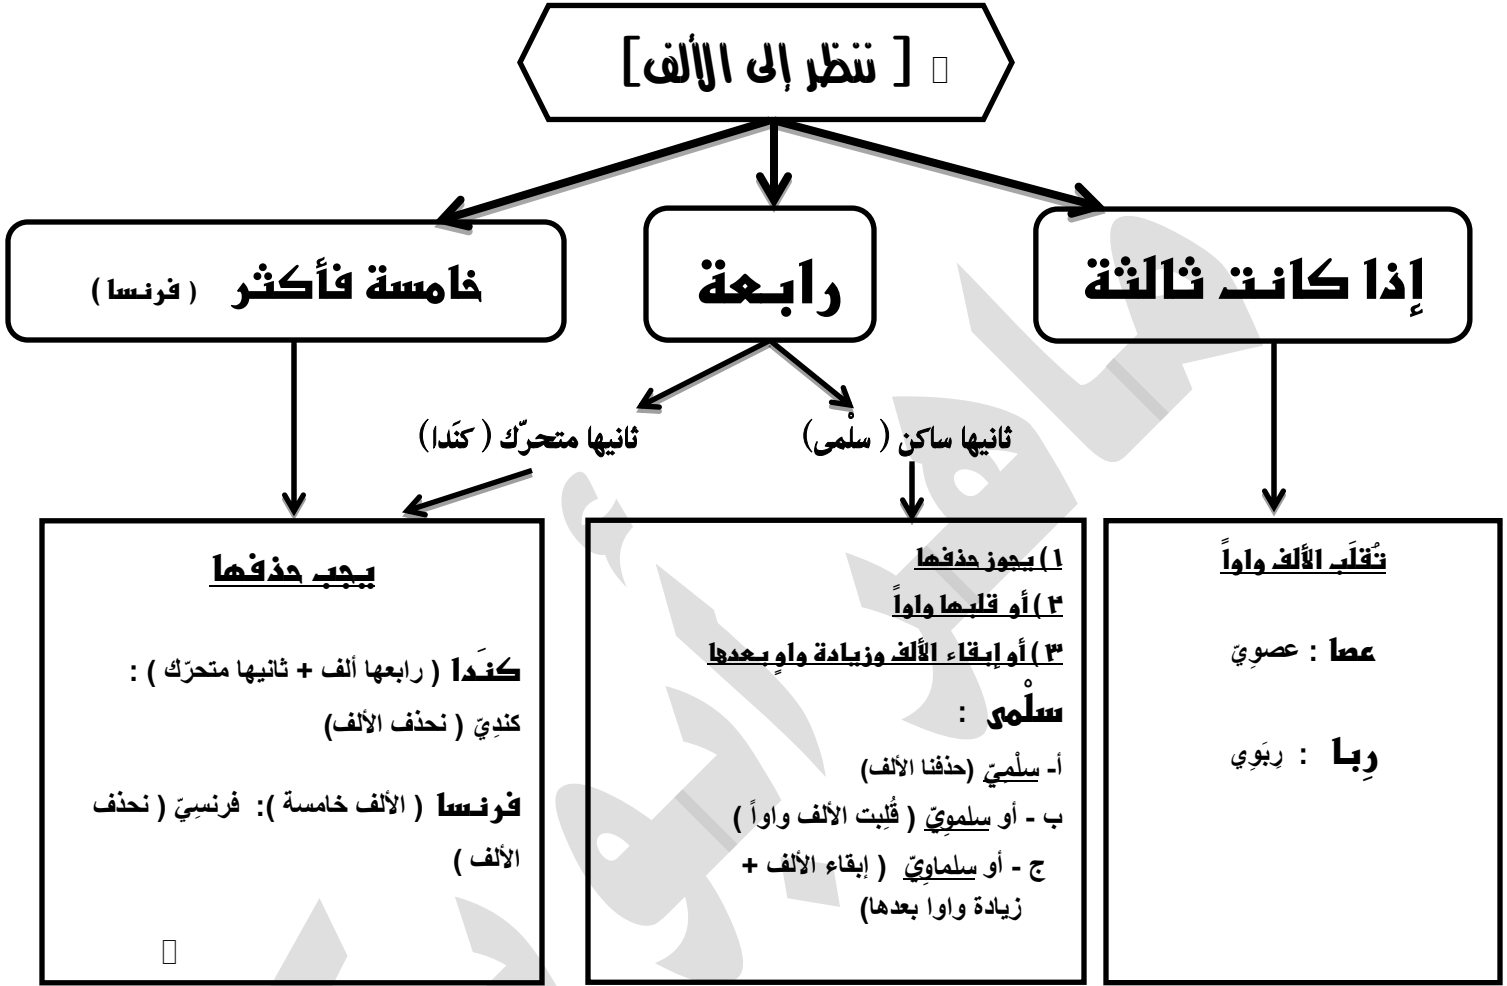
[ ننظر إلى الألف ]

إذا كانت ثالثة

رابعة

خامسة فأكثر ( فرنسا )

ثانيها ساكن ( سلْمى)

ثانيها متحرّك ( كنَدا)

تُقلَب الألف واواً

عصا : عصوِيّ

رِبا : رِبَوِي

١ ) يجوز حذفها
٢ ) أو قلبها واواً
٣ ) أو إبقاء الألف وزيادة واوٍ بعدها

سلْمى :

أ- سلْمِيّ (حذفنا الألف)
ب - أو سلموِيّ ( قُلِبت الألف واواً )
ج - أو سلماوِيّ ( إبقاء الألف + زيادة واوا بعدها)

يجب حذفها

كنَدا ( رابعها ألف + ثانيها متحرّك ) : كندِيّ ( نحذف الألف)

فرنسا ( الألف خامسة ): فرنسِيّ ( نحذف الألف )